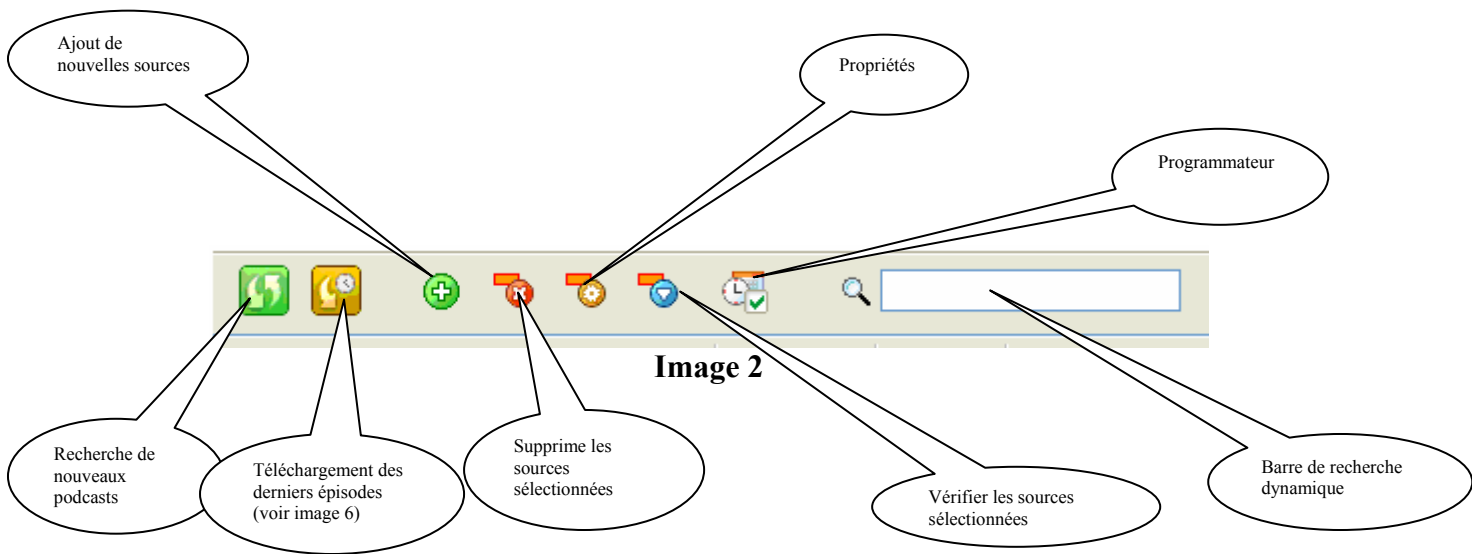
Ajout de nouvelles sources

Propriétés

Programmateur

Image 2

Recherche de nouveaux podcasts

Téléchargement des derniers épisodes (voir image 6)

Supprime les sources sélectionnées

Vérifier les sources sélectionnées

Barre de recherche dynamique